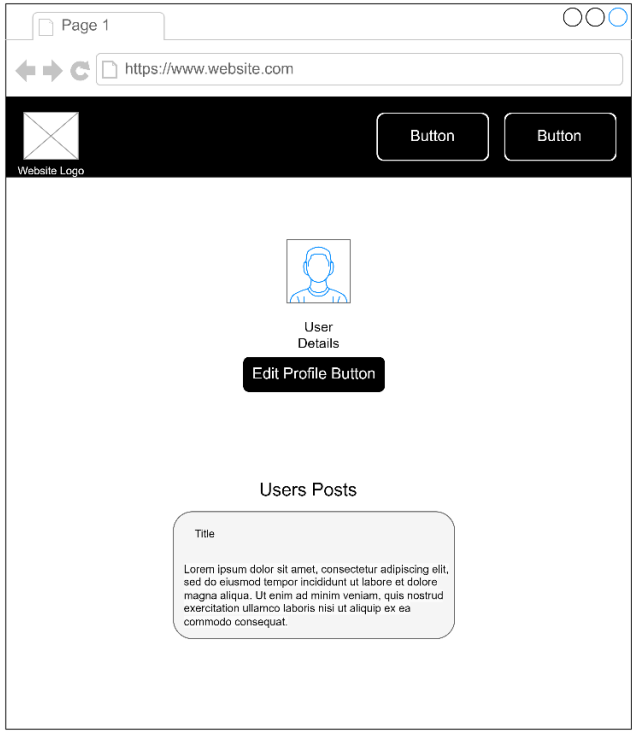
Page 1

https://www.website.com

Website Logo

Button

Button

User
Details

Edit Profile Button

Users Posts

Title

Lorem ipsum dolor sit amet, consectetur adipiscing elit, sed do eiusmod tempor incididunt ut labore et dolore magna aliqua. Ut enim ad minim veniam, quis nostrud exercitation ullamco laboris nisi ut aliquip ex ea commodo consequat.